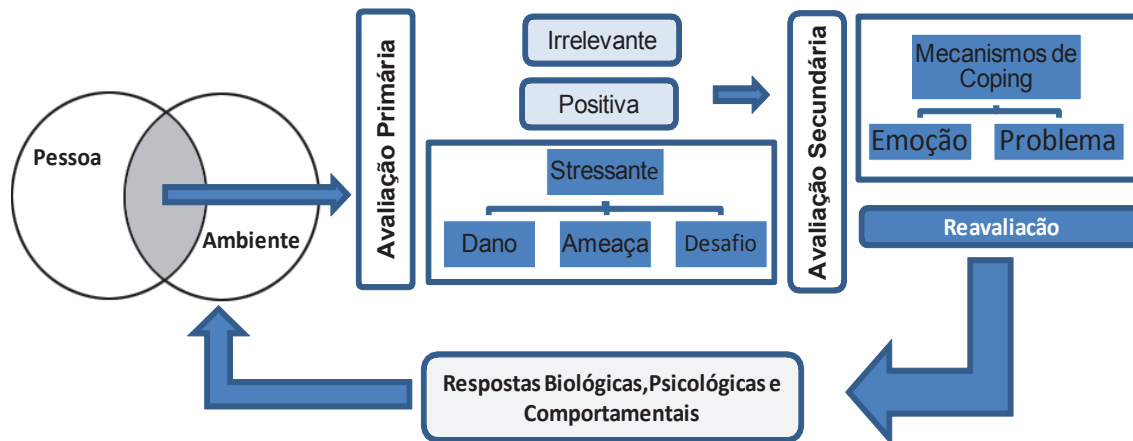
Pessoa

Ambiente

Avaliação Primária

Irrelevante

Positiva

Stressante

Dano

Ameaça

Desafio

Avaliação Secundária

Mecanismos de Coping

Emoção

Problema

Reavaliacão

Respostas Biológicas,Psicológicas e Comportamentais